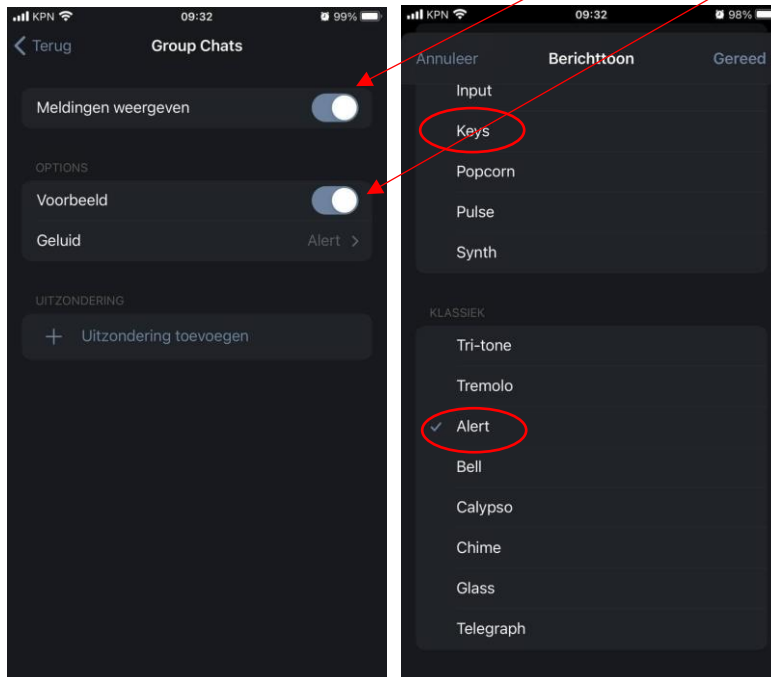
KPN 09:32 99%
Terug
Group Chats
Meldingen weergeven
OPTIONS
Voorbeeld
Geluid Alert
UITZONDERING
+ Uitzondering toevoegen

KPN 09:32 98%
Annuleer
Berichttoon
Gereed
Input
Keys
Popcorn
Pulse
Synth
KLASSIEK
Tri-tone
Tremolo
Alert
Bell
Calypso
Chime
Glass
Telegraph